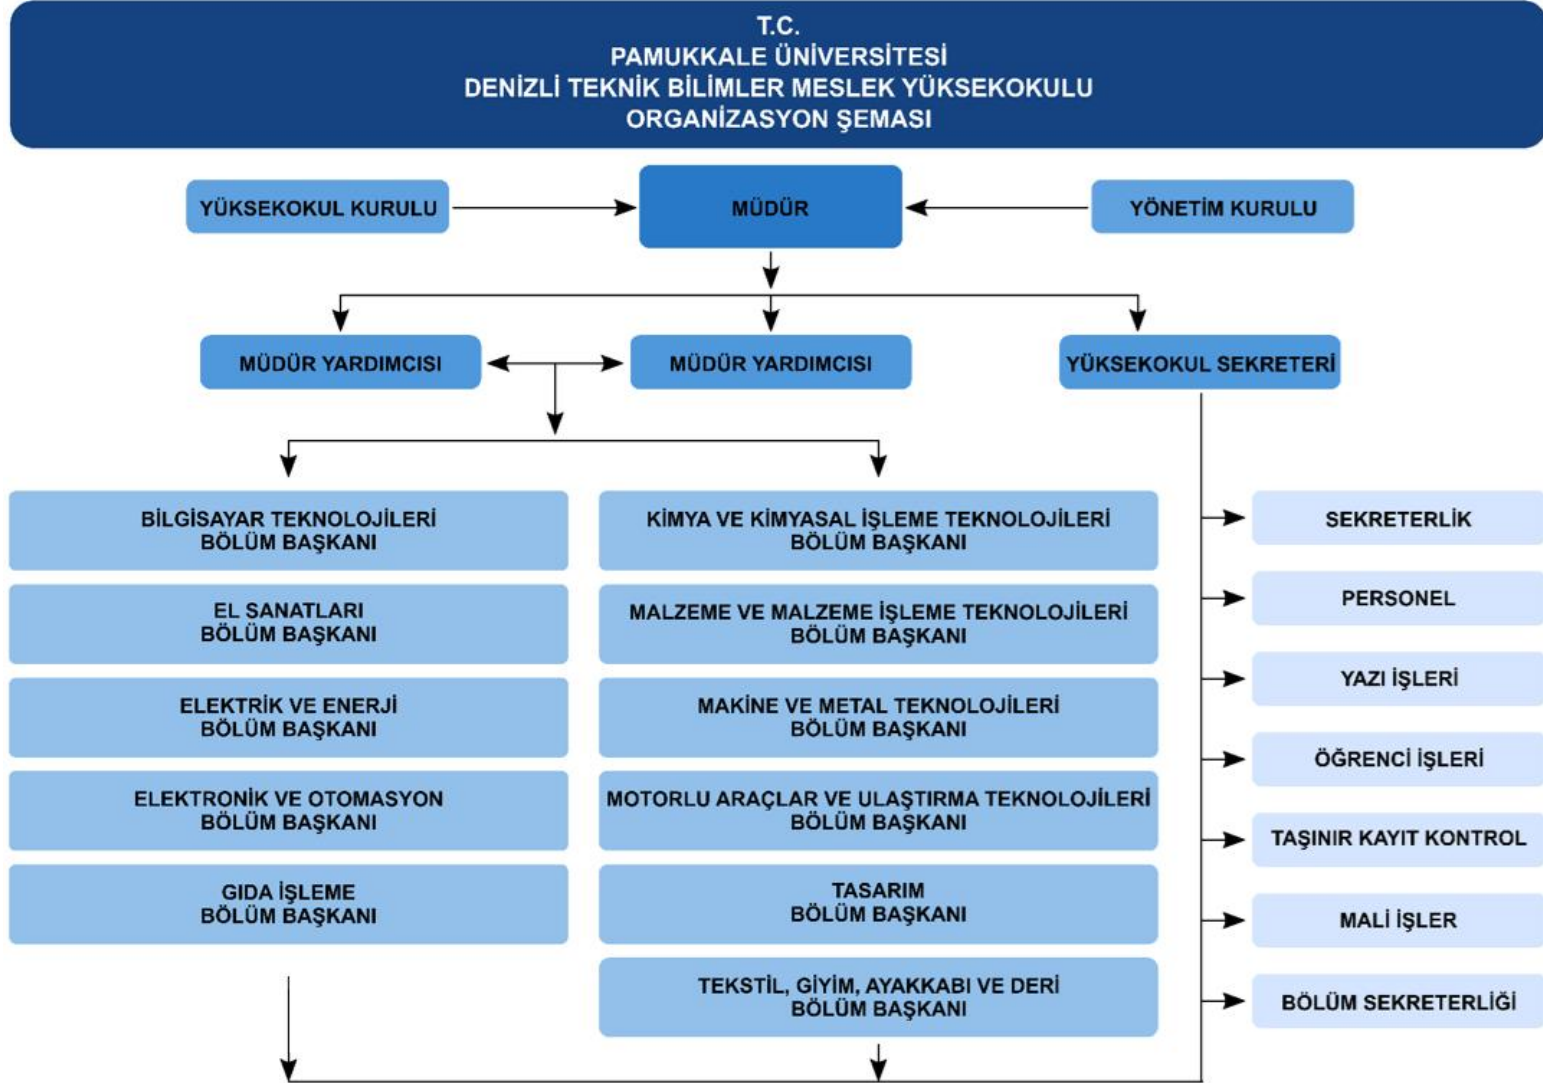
T.C.
PAMUKKALE ÜNİVERSİTESİ
DENİZLİ TEKNİK BİLİMLER MESLEK YÜKSEKOKULU
ORGANİZASYON ŞEMASI

YÜKSEKOKUL KURULU

MÜDÜR

YÖNETİM KURULU

MÜDÜR YARDIMCISI

MÜDÜR YARDIMCISI

YÜKSEKOKUL SEKRETERİ

BİLGİSAYAR TEKNOLOJİLERİ
BÖLÜM BAŞKANI

EL SANATLARI
BÖLÜM BAŞKANI

ELEKTRİK VE ENERJİ
BÖLÜM BAŞKANI

ELEKTRONİK VE OTOMASYON
BÖLÜM BAŞKANI

GIDA İŞLEME
BÖLÜM BAŞKANI

KİMYA VE KİMYASAL İŞLEME TEKNOLOJİLERİ
BÖLÜM BAŞKANI

MALZEME VE MALZEME İŞLEME TEKNOLOJİLERİ
BÖLÜM BAŞKANI

MAKİNE VE METAL TEKNOLOJİLERİ
BÖLÜM BAŞKANI

MOTORLU ARAÇLAR VE ULAŞTIRMA TEKNOLOJİLERİ
BÖLÜM BAŞKANI

TASARIM
BÖLÜM BAŞKANI

TEKSTİL, GİYİM, AYAKKABI VE DERİ
BÖLÜM BAŞKANI

SEKRETERLİK

PERSONEL

YAZI İŞLERİ

ÖĞRENCİ İŞLERİ

TAŞINIR KAYIT KONTROL

MALİ İŞLER

BÖLÜM SEKRETERLİĞİ